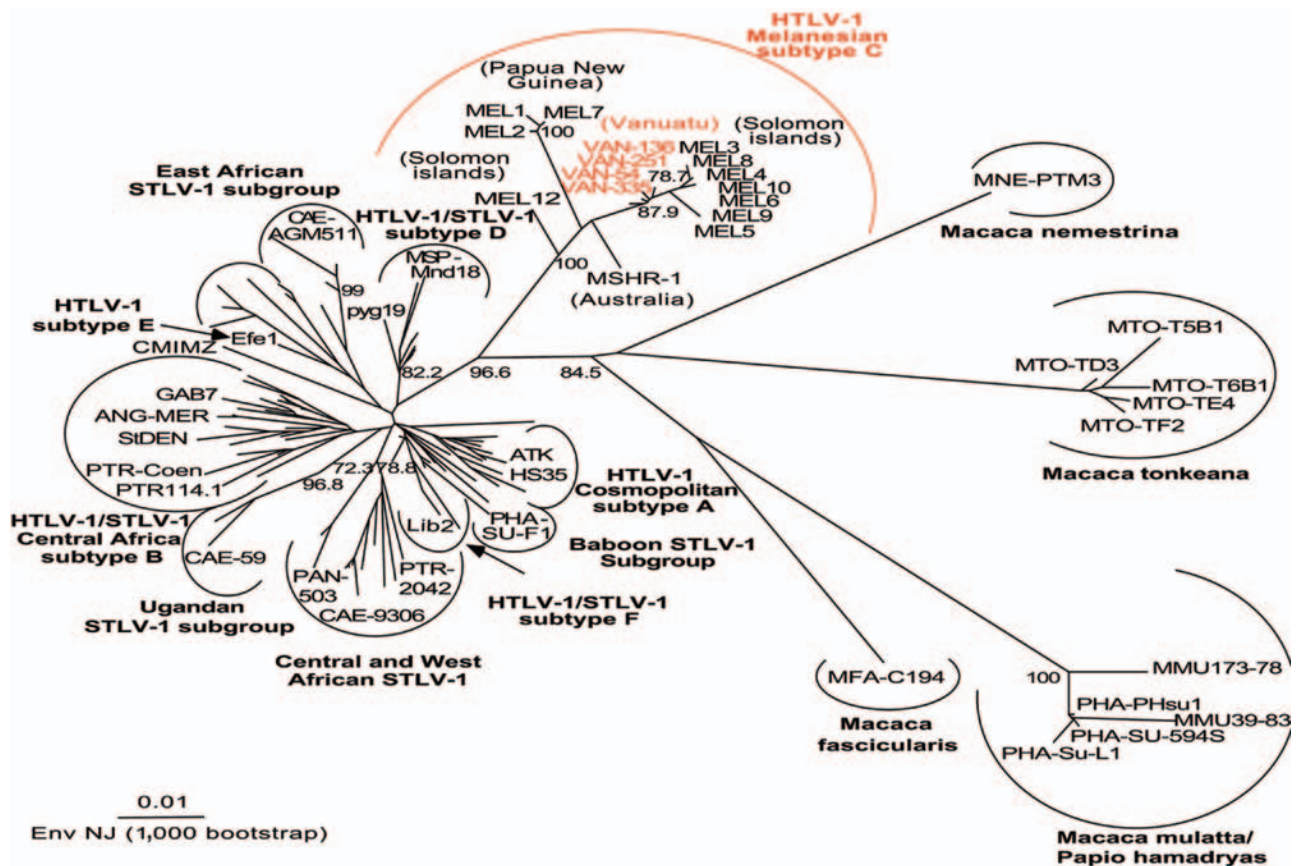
HTLV-1 Melanesian subtype C

(Papua New Guinea)

MEL1 MEL7
MEL2 100

(Vanuatu)

(Solomon islands)

VAN-136
VAN-251
VAN-54
VAN-335

MEL3
MEL8
78.7
MEL4
MEL10
MEL6
MEL9
MEL5
87.9

(Solomon islands)

MEL12

East African STLV-1 subgroup

CAE-AGM511

HTLV-1/STLV-1 subtype D

MSP-Mnd18

100

MSHR-1 (Australia)

MNE-PTM3

Macaca nemestrina

99

pyg19

HTLV-1 subtype E

Efe1

CMIMZ

82.2

96.6

84.5

MTO-T5B1
MTO-TD3
MTO-T6B1
MTO-TE4
MTO-TF2

Macaca tonkeana

GAB7
ANG-MER
StDEN
PTR-Coen
PTR114.1

72.3
78.8
96.8

ATK
HS35

HTLV-1 Cosmopolitan subtype A

HTLV-1/STLV-1 Central Africa subtype B

Lib2

PHA-SU-F1

Baboon STLV-1 Subgroup

CAE-59

PAN-503

PTR-2042

CAE-9306

Ugandan STLV-1 subgroup

HTLV-1/STLV-1 subtype F

Central and West African STLV-1

MFA-C194

Macaca fascicularis

100

MMU173-78
PHA-PHsu1
MMU39-83
PHA-SU-594S
PHA-Su-L1

0.01
Env NJ (1,000 bootstrap)

Macaca mulatta/ Papio hamadryas